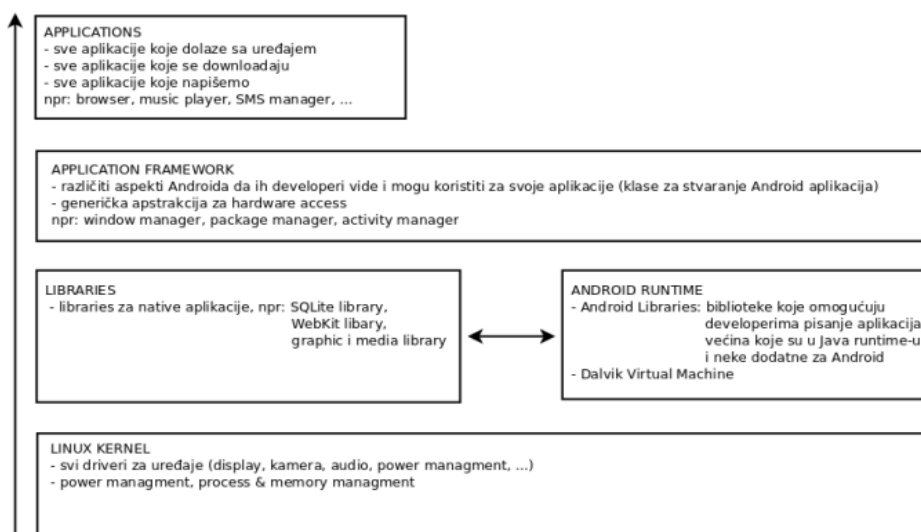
APPLICATIONS
- sve aplikacije koje dolaze sa uređajem
- sve aplikacije koje se downloadaju
- sve aplikacije koje napišemo
npr: browser, music player, SMS manager, ...

APPLICATION FRAMEWORK
- različiti aspekti Androida da ih developeri vide i mogu koristiti za svoje aplikacije (klase za stvaranje Android aplikacija)
- generička apstrakcija za hardware access
npr: window manager, package manager, activity manager

LIBRARIES
- libraries za native aplikacije, npr: SQLite library, WebKit libary, graphic i media library

ANDROID RUNTIME
- Android Libraries: biblioteke koje omogućuju developerima pisanje aplikacija većina koje su u Java runtime-u i neke dodatne za Android
- Dalvik Virtual Machine

LINUX KERNEL
- svi driveri za uređaje (display, kamera, audio, power managment, ...)
- power managment, process & memory managment